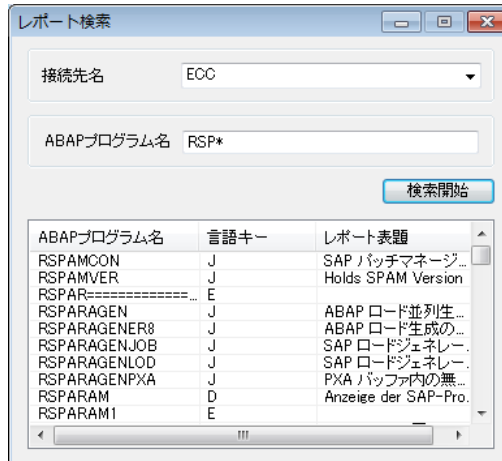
レポート検索

接続先名 ECC

ABAPプログラム名 RSP*

検索開始

| ABAPプログラム名 | 言語キー | レポート表題 |
|---|---|---|
| RSPAMCON | J | SAP バッチマネージ… |
| RSPAMVER | J | Holds SPAM Version |
| RSPAR==============… | E | |
| RSPARAGEN | J | ABAP ロード並列生… |
| RSPARAGENER8 | J | ABAP ロード生成の… |
| RSPARAGENJOB | J | SAP ロードジェネレー… |
| RSPARAGENLOD | J | SAP ロードジェネレー… |
| RSPARAGENPXA | J | PXA バッファ内の無… |
| RSPARAM | D | Anzeige der SAP-Pro… |
| RSPARAM1 | E | |